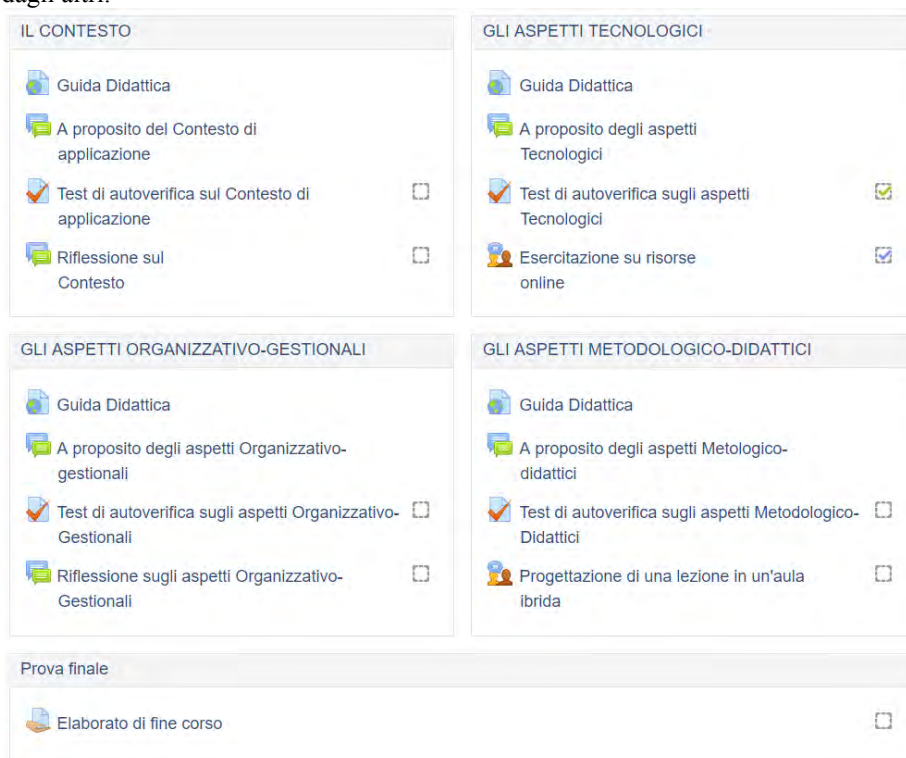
dagli altri.

IL CONTESTO

Guida Didattica

A proposito del Contesto di applicazione

Test di autoverifica sul Contesto di applicazione

Riflessione sul Contesto

GLI ASPETTI TECNOLOGICI

Guida Didattica

A proposito degli aspetti Tecnologici

Test di autoverifica sugli aspetti Tecnologici

Esercitazione su risorse online

GLI ASPETTI ORGANIZZATIVO-GESTIONALI

Guida Didattica

A proposito degli aspetti Organizzativo-gestionali

Test di autoverifica sugli aspetti Organizzativo-Gestionali

Riflessione sugli aspetti Organizzativo-Gestionali

GLI ASPETTI METODOLOGICO-DIDATTICI

Guida Didattica

A proposito degli aspetti Metologico-didattici

Test di autoverifica sugli aspetti Metodologico-Didattici

Progettazione di una lezione in un'aula ibrida

Prova finale

Elaborato di fine corso